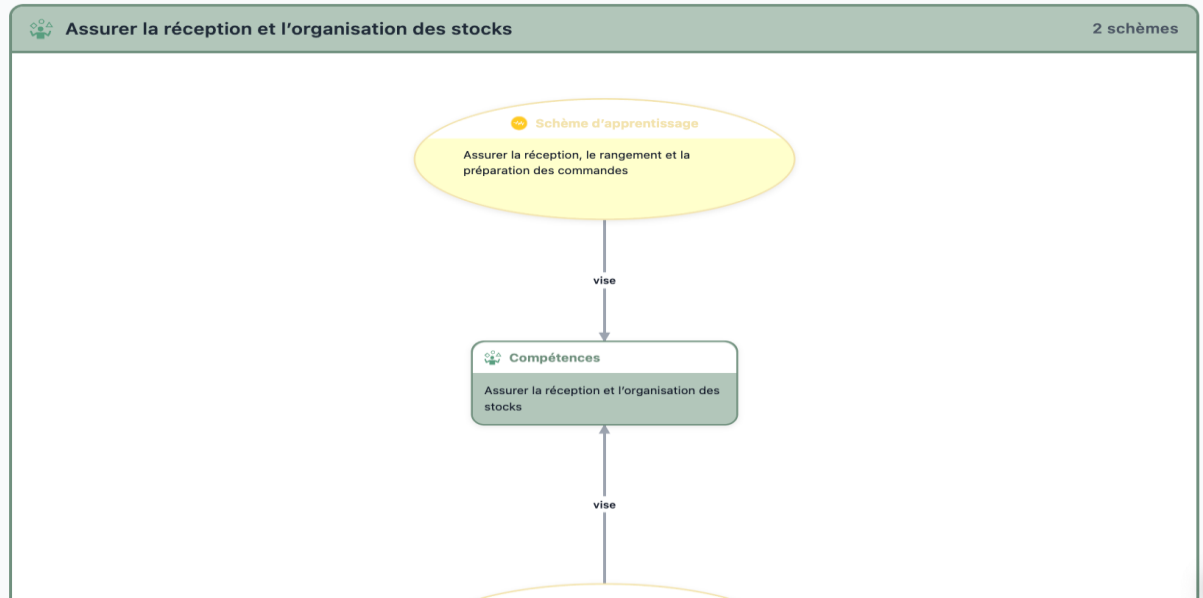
Assurer la réception et l'organisation des stocks

2 schèmes

Schème d'apprentissage

Assurer la réception, le rangement et la préparation des commandes

vise

Compétences

Assurer la réception et l'organisation des stocks

vise